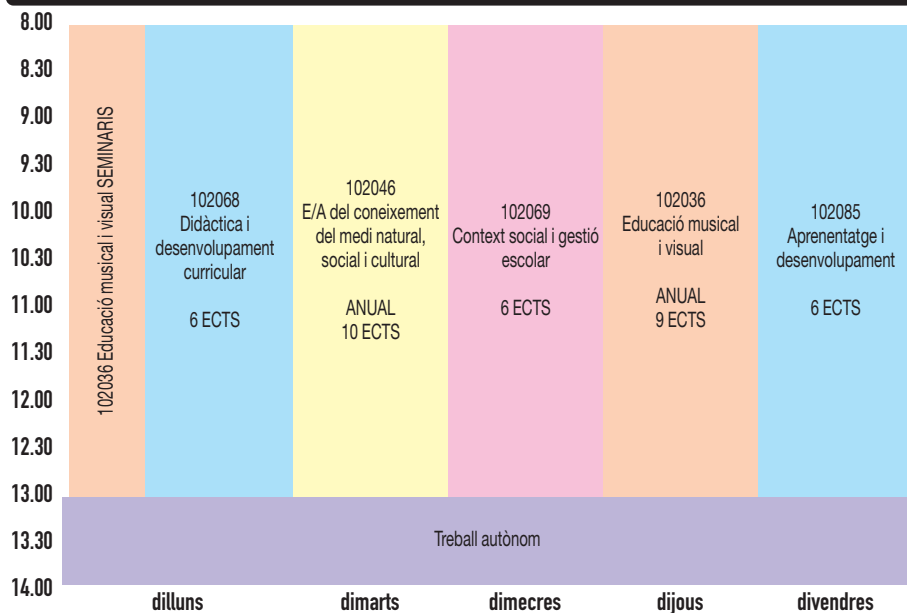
8.00
8.30
9.00
9.30
10.00
10.30
11.00
11.30
12.00
12.30
13.00
13.30
14.00

102036 Educació musical i visual SEMINARIS

102068
Didàctica i desenvolupament curricular

6 ECTS

102046
E/A del coneixement del medi natural, social i cultural

ANUAL
10 ECTS

102069
Context social i gestió escolar

6 ECTS

102036
Educació musical i visual

ANUAL
9 ECTS

102085
Aprenentatge i desenvolupament

6 ECTS

Treball autònom

dilluns
dimarts
dimecres
dijous
divendres